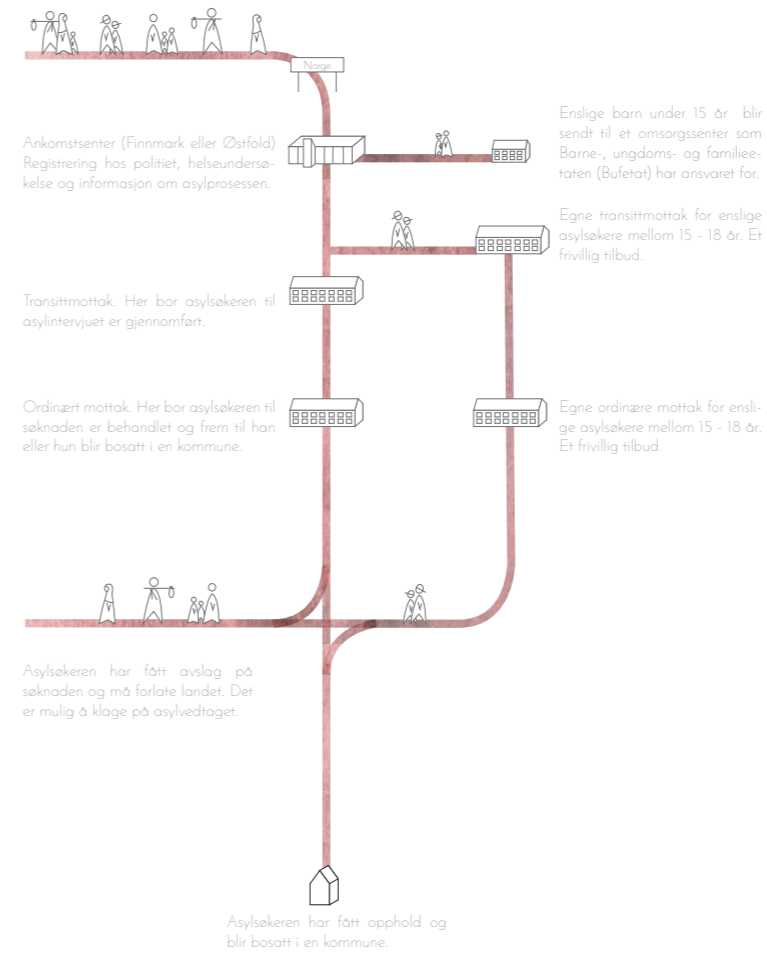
Norge

Ankomstsenter (Finnmark eller Østfold) Registrering hos politiet, helseundersøkelse og informasjon om asylprosessen.

Enslige barn under 15 år blir sendt til et omsorgssenter som Barne-, ungdoms- og familieetaten (Bufetat) har ansvaret for.

Egne transittmottak for enslige asylsøkere mellom 15 - 18 år. Et frivillig tilbud.

Transittmottak. Her bor asylsøkeren til asylintervjuet er gjennomført.

Ordinært mottak. Her bor asylsøkeren til søknaden er behandlet og frem til han eller hun blir bosatt i en kommune.

Egne ordinære mottak for enslige asylsøkere mellom 15 - 18 år. Et frivillig tilbud.

Asylsøkeren har fått avslag på søknaden og må forlate landet. Det er mulig å klage på asylvedtaget.

Asylsøkeren har fått opphold og blir bosatt i en kommune.